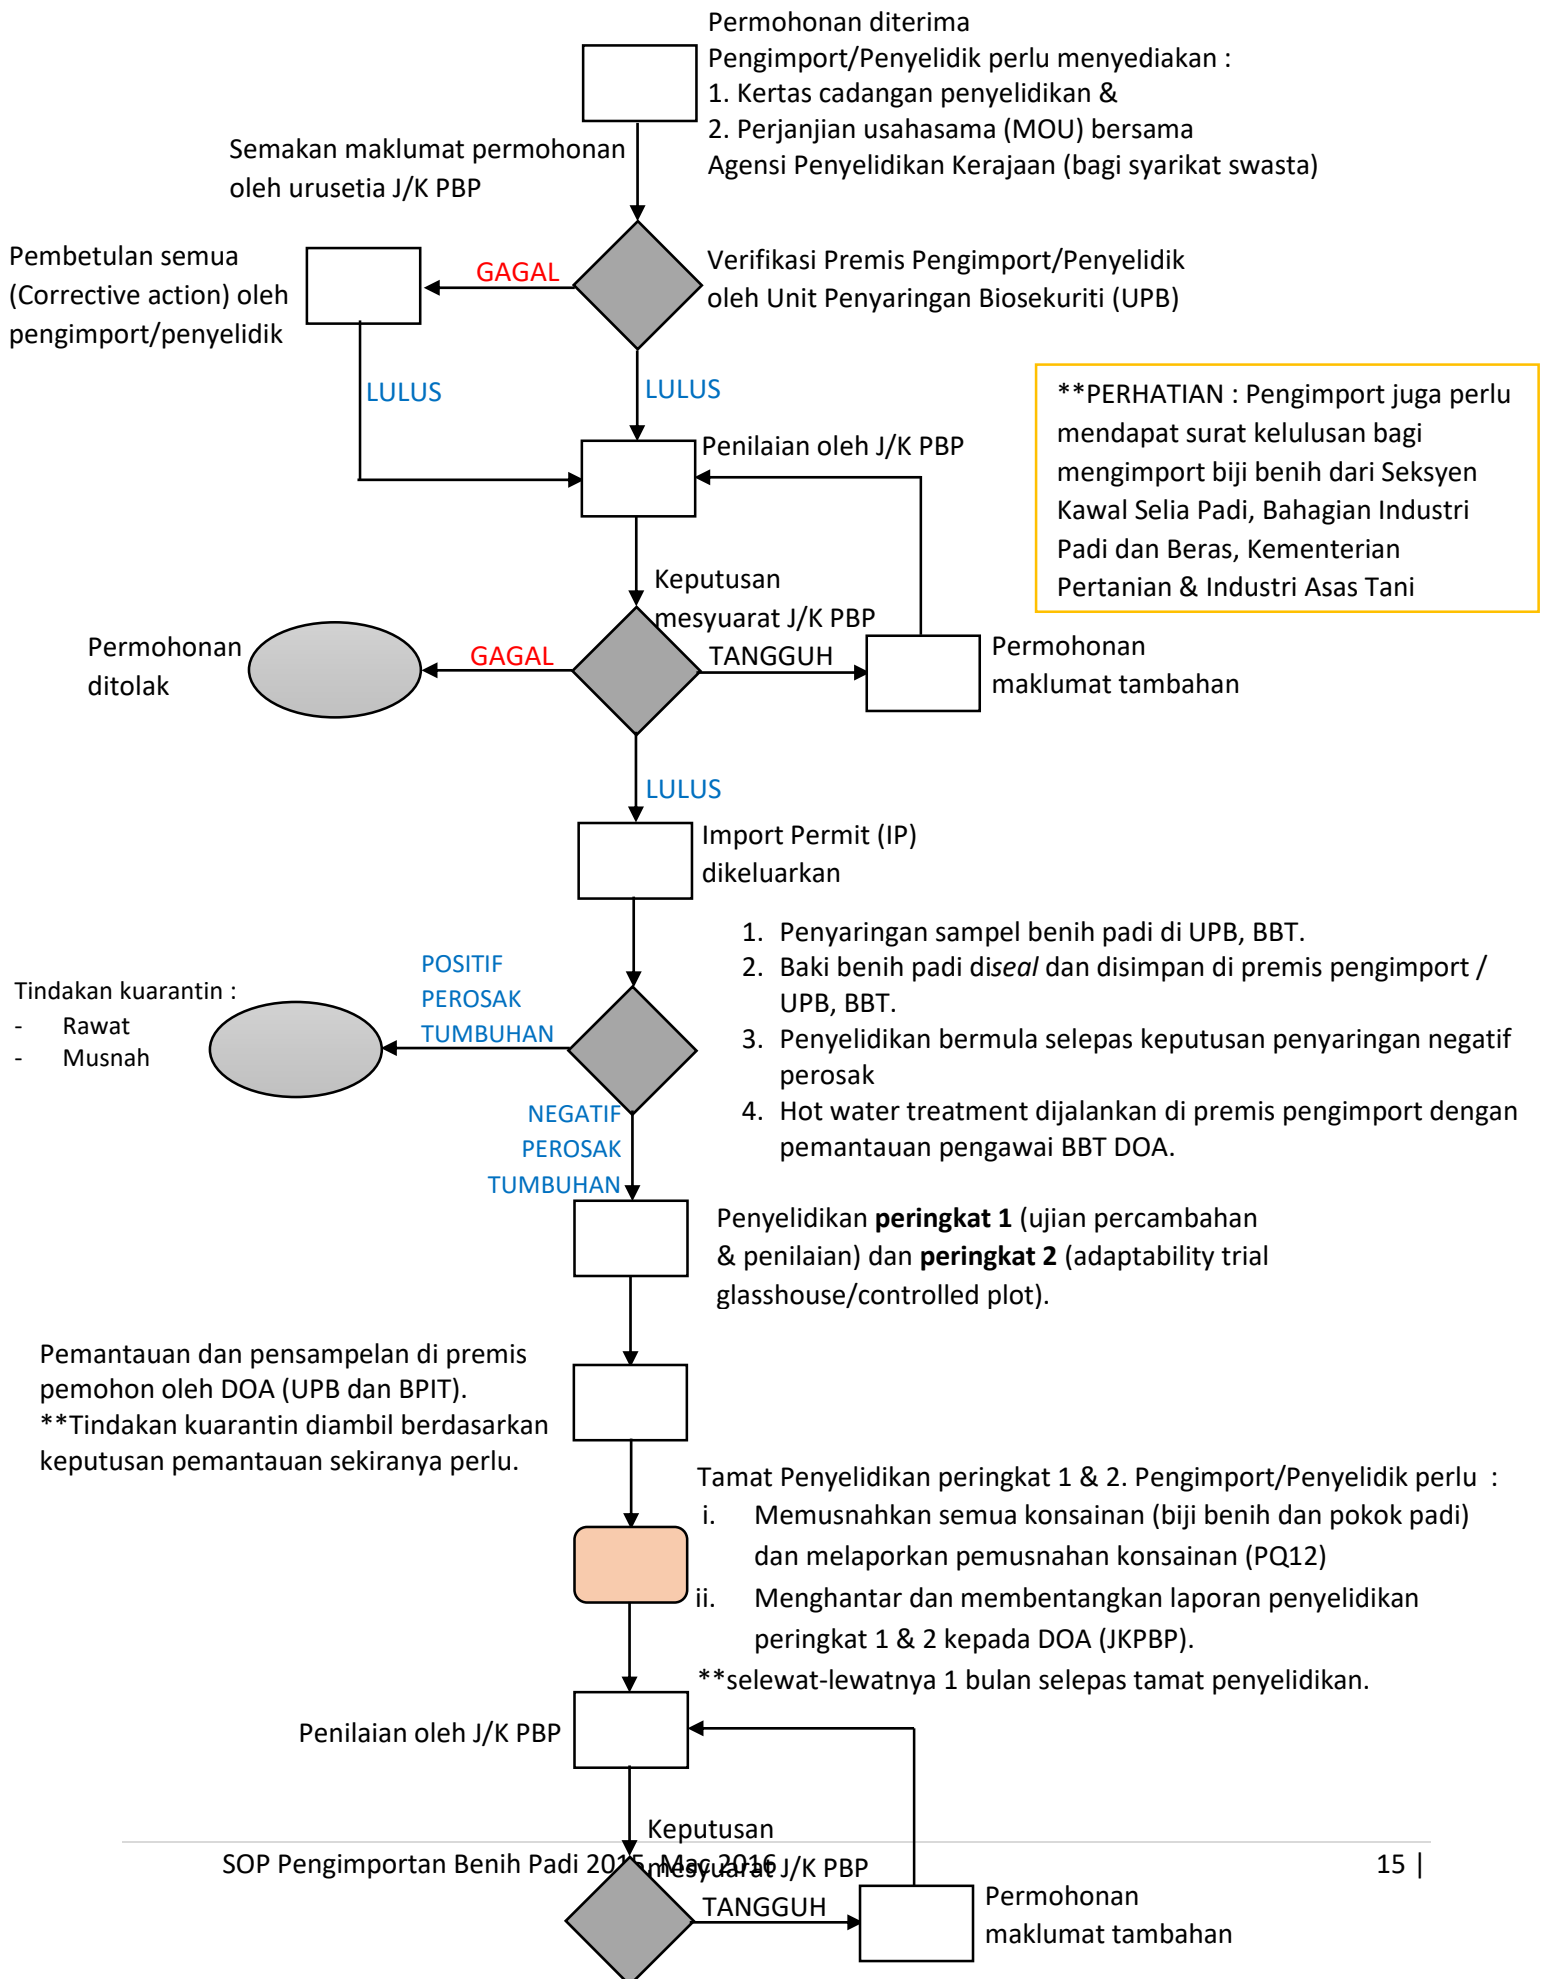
Permohonan diterima
Pengimport/Penyelidik perlu menyediakan :
1. Kertas cadangan penyelidikan &
2. Perjanjian usahasama (MOU) bersama Agensi Penyelidikan Kerajaan (bagi syarikat swasta)

Semakan maklumat permohonan oleh urusetia J/K PBP

Pembetulan semua (Corrective action) oleh pengimport/penyelidik

GAGAL

Verifikasi Premis Pengimport/Penyelidik oleh Unit Penyaringan Biosekuriti (UPB)

LULUS

LULUS

**PERHATIAN : Pengimport juga perlu mendapat surat kelulusan bagi mengimport biji benih dari Seksyen Kawal Selia Padi, Bahagian Industri Padi dan Beras, Kementerian Pertanian & Industri Asas Tani

Penilaian oleh J/K PBP

Keputusan mesyuarat J/K PBP

Permohonan ditolak

GAGAL

TANGGUH

Permohonan maklumat tambahan

LULUS

Import Permit (IP) dikeluarkan

1. Penyaringan sampel benih padi di UPB, BBT.
2. Baki benih padi diseal dan disimpan di premis pengimport / UPB, BBT.
3. Penyelidikan bermula selepas keputusan penyaringan negatif perosak
4. Hot water treatment dijalankan di premis pengimport dengan pemantauan pengawai BBT DOA.

Tindakan kuarantin :
- Rawat
- Musnah

POSITIF PEROSAK TUMBUHAN

NEGATIF PEROSAK TUMBUHAN

Penyelidikan **peringkat 1** (ujian percambahan & penilaian) dan **peringkat 2** (adaptability trial glasshouse/controlled plot).

Pemantauan dan pensampelan di premis pemohon oleh DOA (UPB dan BPIT).
**Tindakan kuarantin diambil berdasarkan keputusan pemantauan sekiranya perlu.

Tamat Penyelidikan peringkat 1 & 2. Pengimport/Penyelidik perlu :
i. Memusnahkan semua konsainan (biji benih dan pokok padi) dan melaporkan pemusnahan konsainan (PQ12)
ii. Menghantar dan membentangkan laporan penyelidikan peringkat 1 & 2 kepada DOA (JKPBP).
**selewat-lewatnya 1 bulan selepas tamat penyelidikan.

Penilaian oleh J/K PBP

Keputusan mesyuarat J/K PBP

SOP Pengimportan Benih Padi 2015_Mac 2016

15 |

TANGGUH

Permohonan maklumat tambahan